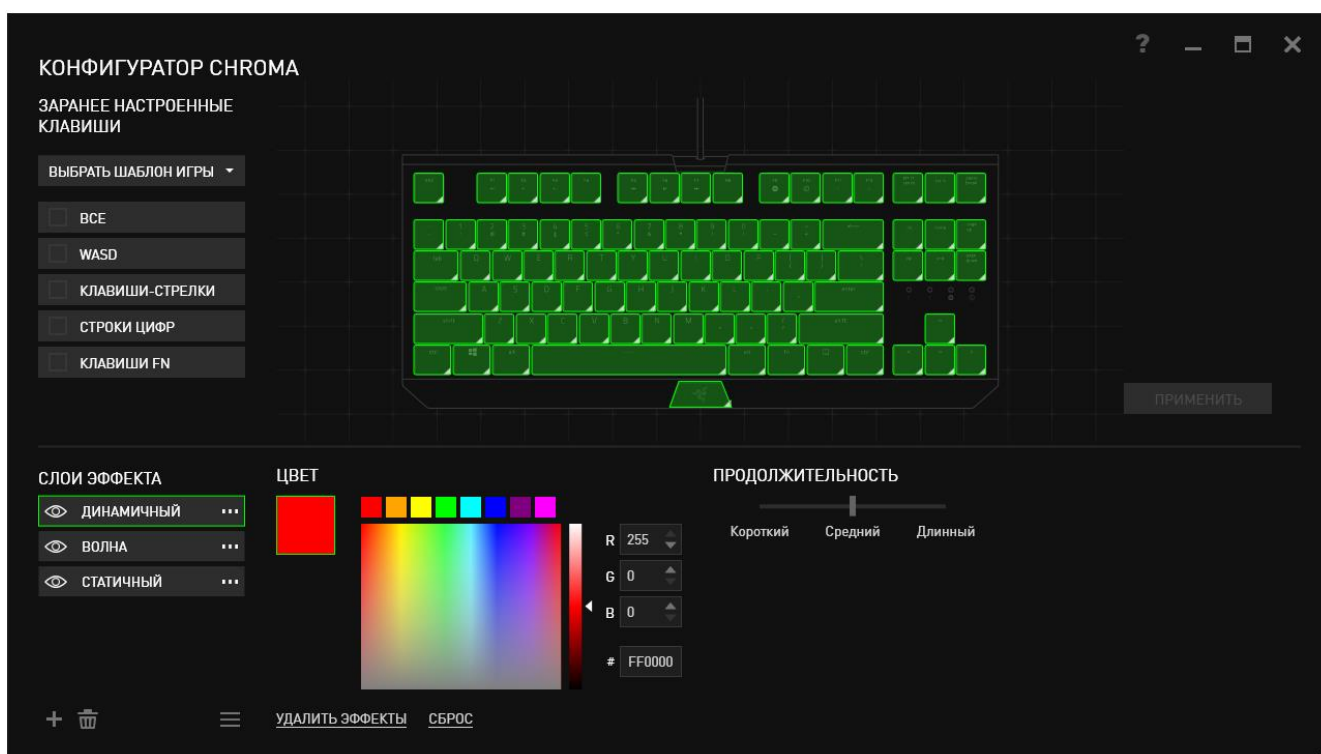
КОНФИГУРАТОР CHROMA

ЗАРАНЕЕ НАСТРОЕННЫЕ КЛАВИШИ

ВЫБРАТЬ ШАБЛОН ИГРЫ

ВСЕ

WASD

КЛАВИШИ-СТРЕЛКИ

СТРОКИ ЦИФР

КЛАВИШИ FN

ПРИМЕНИТЬ

СЛОИ ЭФФЕКТА

ДИНАМИЧНЫЙ

ВОЛНА

СТАТИЧНЫЙ

ЦВЕТ

R 255

G 0

B 0

# FF0000

ПРОДОЛЖИТЕЛЬНОСТЬ

Короткий Средний Длинный

УДАЛИТЬ ЭФФЕКТЫ СБРОС